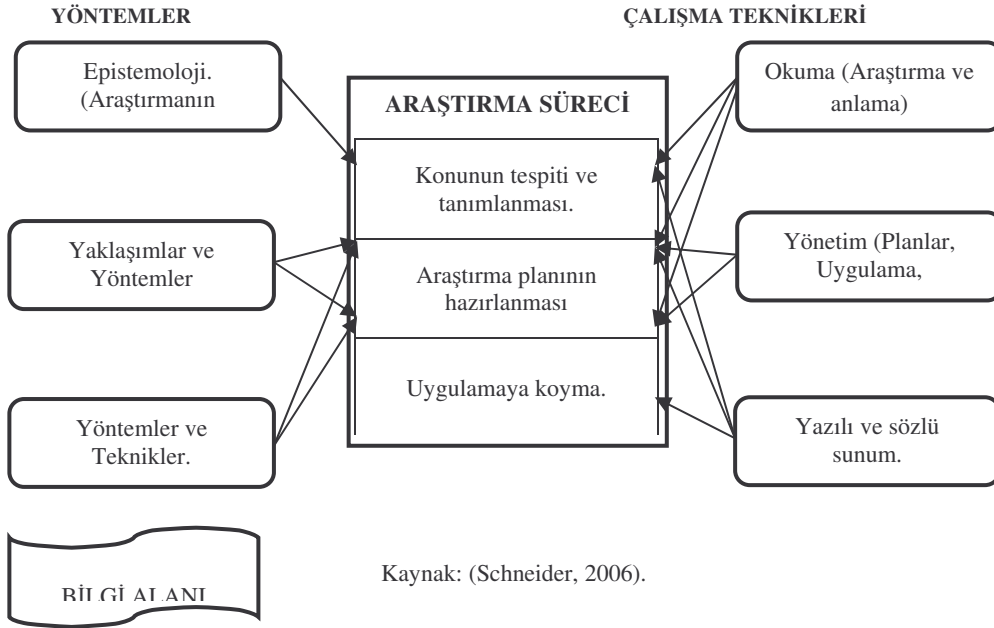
YÖNTEMLER

ÇALIŞMA TEKNİKLERİ

Epistemoloji. (Araştırmanın

ARAŞTIRMA SÜRECİ

Okuma (Araştırma ve anlama)

Konunun tespiti ve tanımlanması.

Yaklaşımlar ve Yöntemler

Araştırma planının hazırlanması

Yönetim (Planlar, Uygulama,

Uygulamaya koyma.

Yöntemler ve Teknikler.

Yazılı ve sözlü sunum.

BİLGİ ALANI

Kaynak: (Schneider, 2006).